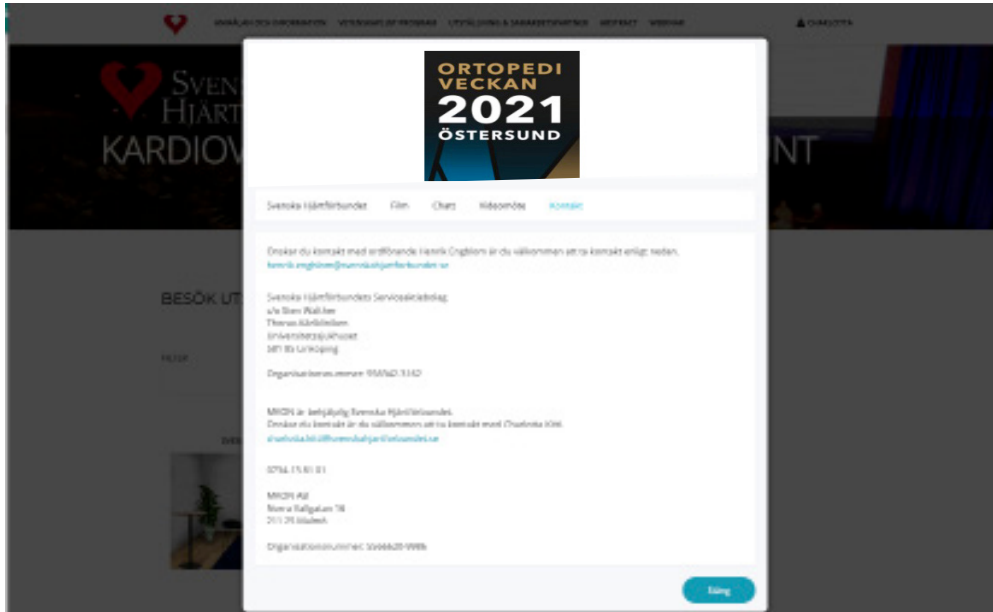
ORTOPEDI VECKAN 2021 ÖSTERSUND

Svenska Hjärtförbundet Film Chatt Videomöte Kontakt

Önskar du kontakt med ordförande Henrik Engblom är du välkommen att ta kontakt enligt nedan.
henrik.engblom@svenskahjartforbundet.se

Svenska Hjärtförbundets Serviceaktiebolag
c/o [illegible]
Thorax Kärlkliniken
Universitetssjukhuset
581 85 Linköping

Organisationsnummer: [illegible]

MKON är behjälplig Svenska Hjärtförbundet.
Önskar du kontakt är du välkommen att ta kontakt med Charlotta Kihl.
charlotta.kihl@svenskahjartforbundet.se

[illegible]

MKON AB
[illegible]
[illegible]

Organisationsnummer: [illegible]

Stäng

KARDIOV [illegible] NT

BESÖK UT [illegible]

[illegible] CHATTA